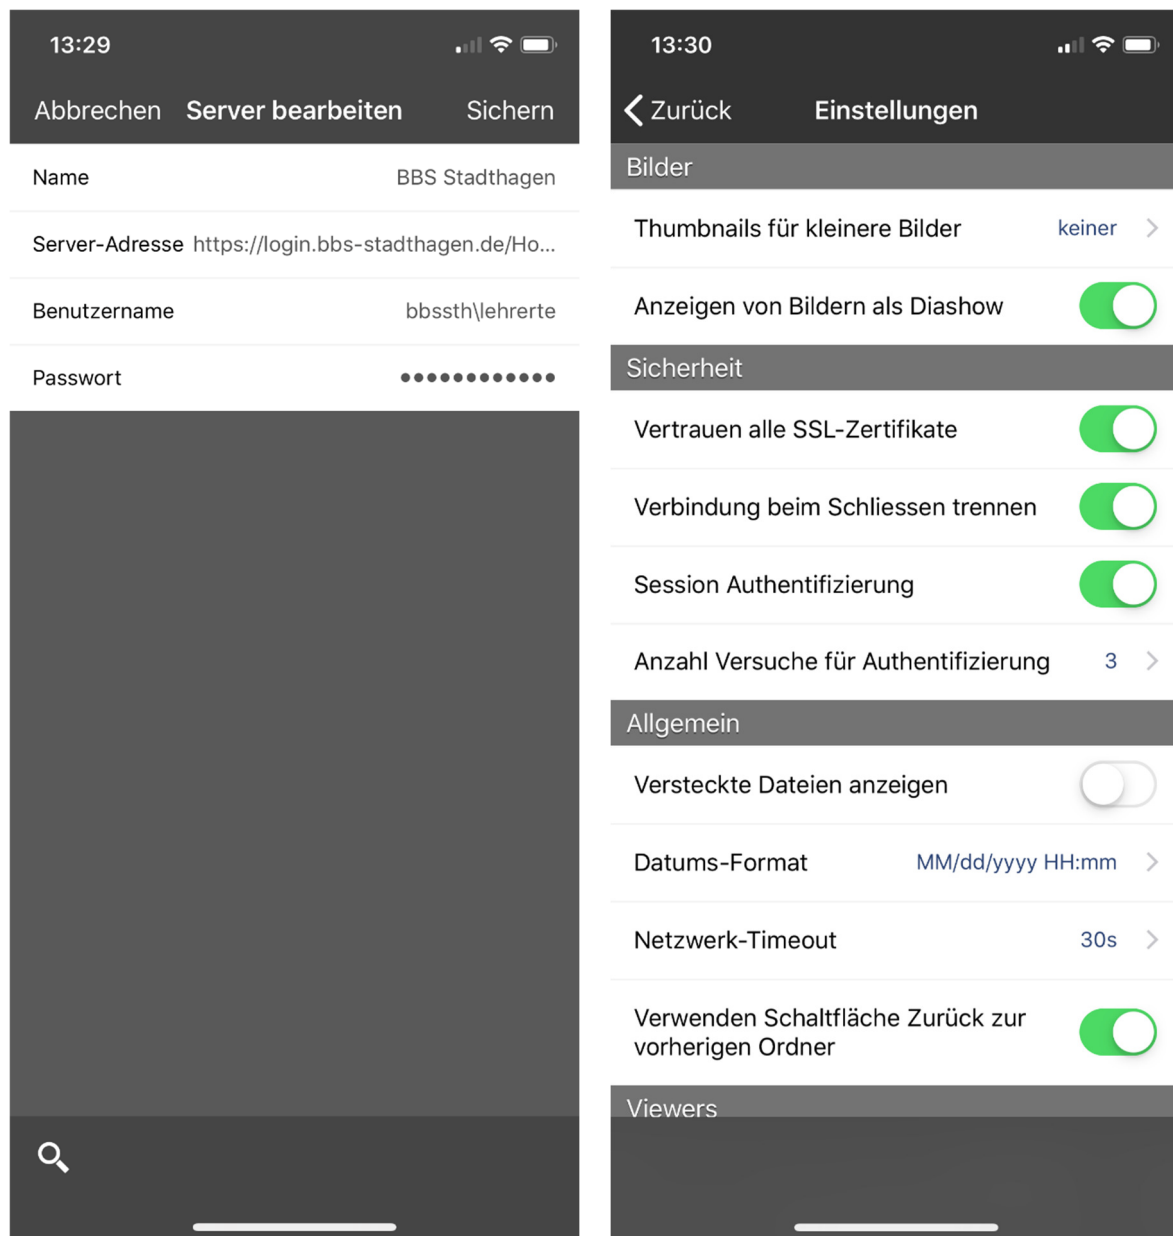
13:29

Abbrechen Server bearbeiten Sichern

Name BBS Stadthagen

Server-Adresse https://login.bbs-stadthagen.de/Ho...

Benutzername bbssth\lehrerte

Passwort ••••••••••••

13:30

Zurück Einstellungen

Bilder

Thumbnails für kleinere Bilder keiner

Anzeigen von Bildern als Diashow

Sicherheit

Vertrauen alle SSL-Zertifikate

Verbindung beim Schliessen trennen

Session Authentifizierung

Anzahl Versuche für Authentifizierung 3

Allgemein

Versteckte Dateien anzeigen

Datums-Format MM/dd/yyyy HH:mm

Netzwerk-Timeout 30s

Verwenden Schaltfläche Zurück zur vorherigen Ordner

Viewers